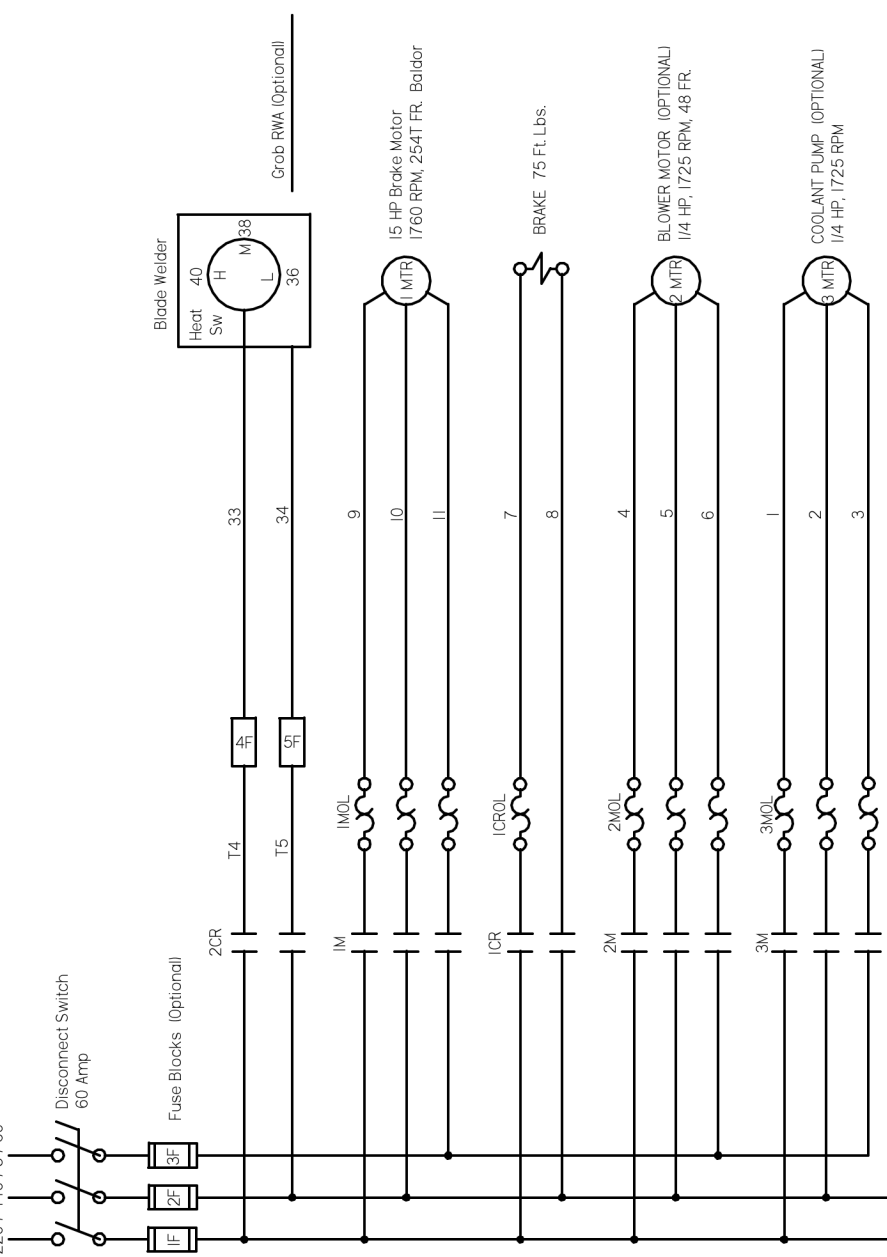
Disconnect Switch
60 Amp

Fuse Blocks (Optional)

3F
2F
1F

2CR
T4
4F
33
T5
5F
34

Blade Welder
Heat
Sw
40
H
M
38
L
36

Grob RWA (Optional)

1M
1MOL
9
10
11
1 MTR
15 HP Brake Motor
1760 RPM, 254T FR. Baldor

1CR
1CROL
7
8
BRAKE 75 Ft. Lbs.

2M
2MOL
4
5
6
2 MTR
BLOWER MOTOR (OPTIONAL)
1/4 HP, 1725 RPM, 48 FR.

3M
3MOL
1
2
3
3 MTR
COOLANT PUMP (OPTIONAL)
1/4 HP, 1725 RPM